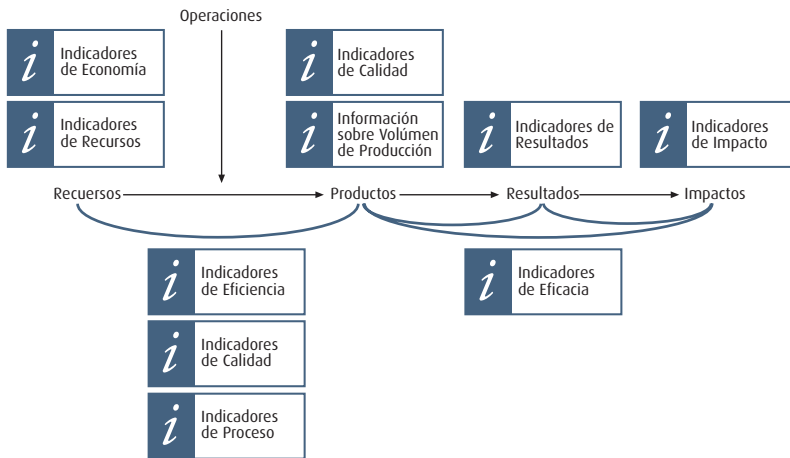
Operaciones

$i$ Indicadores de Economía

$i$ Indicadores de Recursos

$i$ Indicadores de Calidad

$i$ Información sobre Volúmen de Producción

$i$ Indicadores de Resultados

$i$ Indicadores de Impacto

Recuersos

Productos

Resultados

Impactos

$i$ Indicadores de Eficiencia

$i$ Indicadores de Calidad

$i$ Indicadores de Proceso

$i$ Indicadores de Eficacia